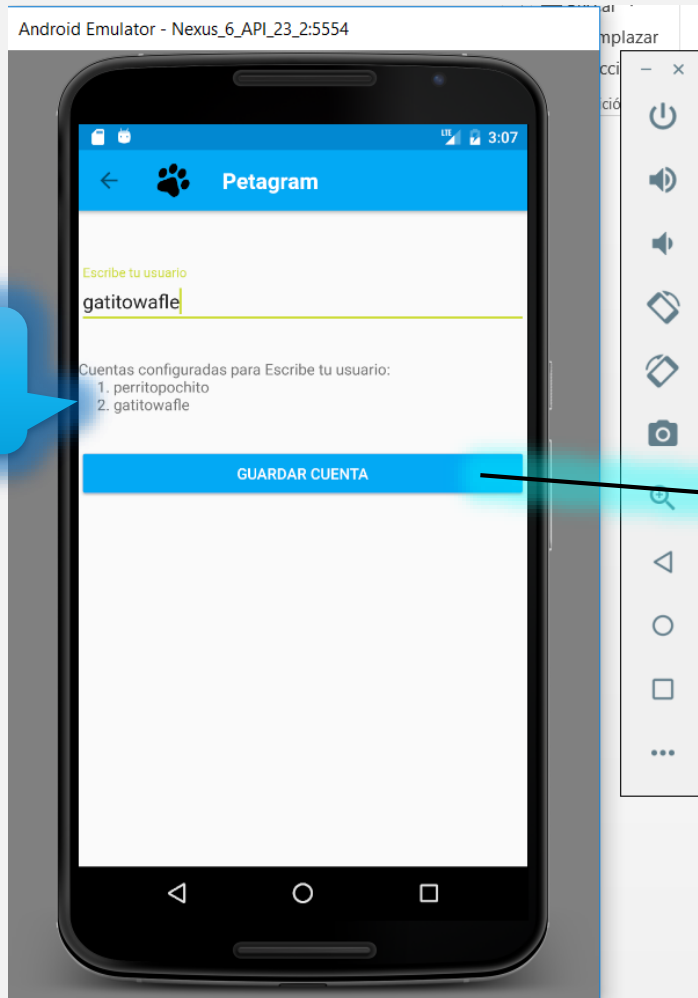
Android Emulator - Nexus_6_API_23_2:5554

mplazar

cci

ció

LTE 3:07

Petagram

Escribe tu usuario

gatitowafle

Cuentas configuradas para Escribe tu usuario:
1. perritopochito
2. gatitowafle

GUARDAR CUENTA

– ×

...